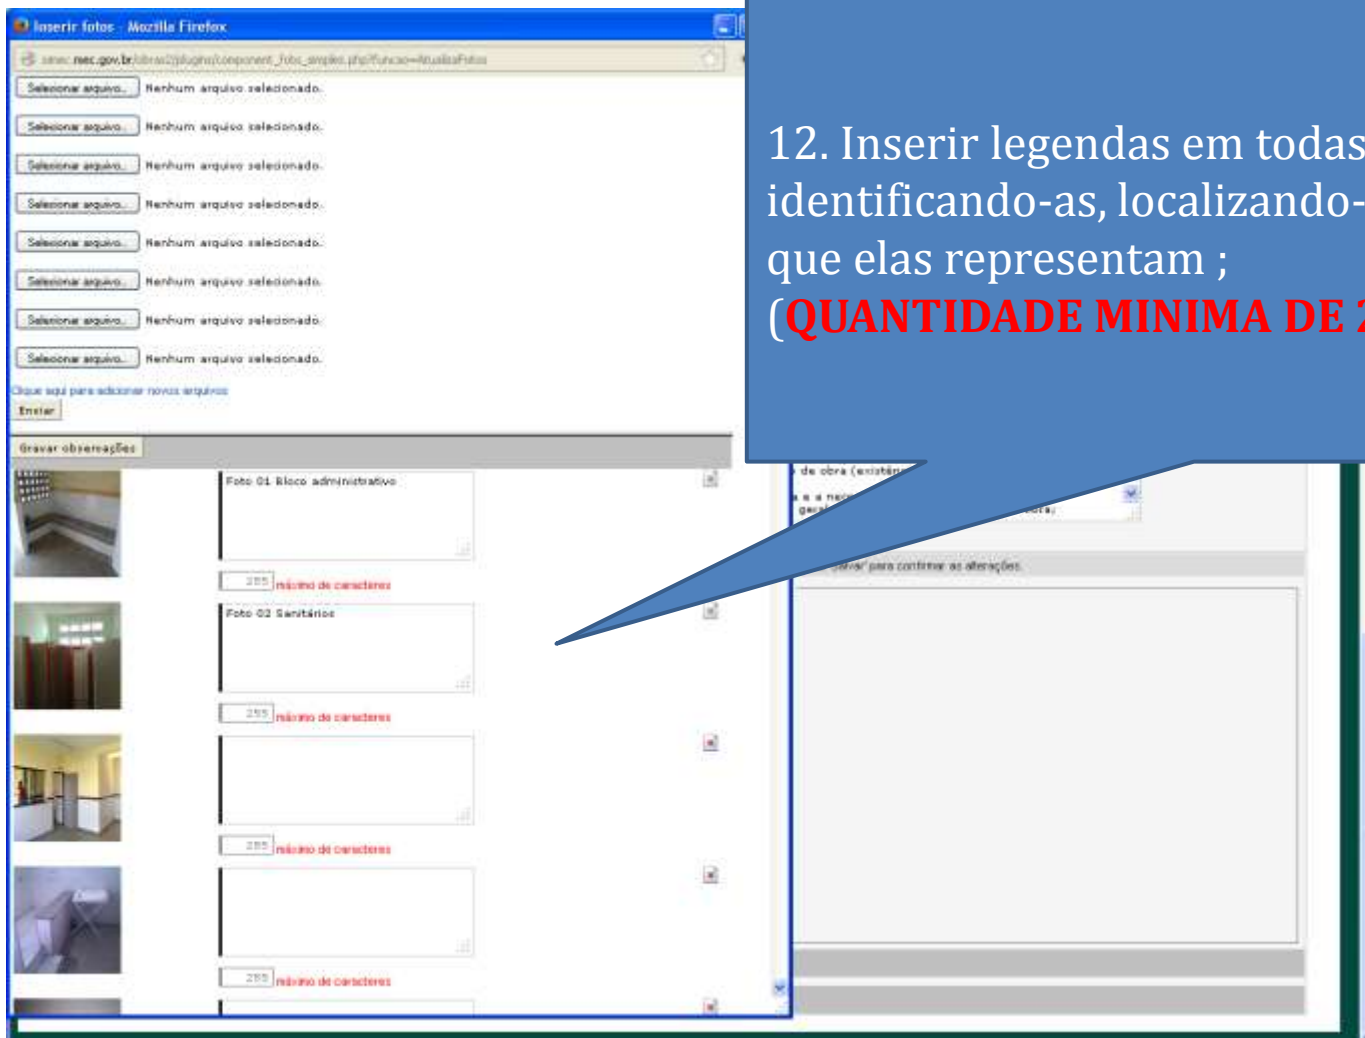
Inserir fotos - Mozilla Firefox

simec.mec.gov.br/obras2/plugins/component_fotos_simples.php?funcao=AtualizaFotos

Selecionar arquivo... Nenhum arquivo selecionado.

Selecionar arquivo... Nenhum arquivo selecionado.

Selecionar arquivo... Nenhum arquivo selecionado.

Selecionar arquivo... Nenhum arquivo selecionado.

Selecionar arquivo... Nenhum arquivo selecionado.

Selecionar arquivo... Nenhum arquivo selecionado.

Selecionar arquivo... Nenhum arquivo selecionado.

Selecionar arquivo... Nenhum arquivo selecionado.

Clique aqui para adicionar novos arquivos

Enviar

Gravar observações

Foto 01 Bloco administrativo

255 máximo de caracteres

Foto 02 Sanitários

255 máximo de caracteres

255 máximo de caracteres

255 máximo de caracteres

12. Inserir legendas em todas identificando-as, localizando- que elas representam ; (QUANTIDADE MINIMA DE 2

de obra (existên

a a nec

gera

obra;

'Salvar' para confirmar as alterações.